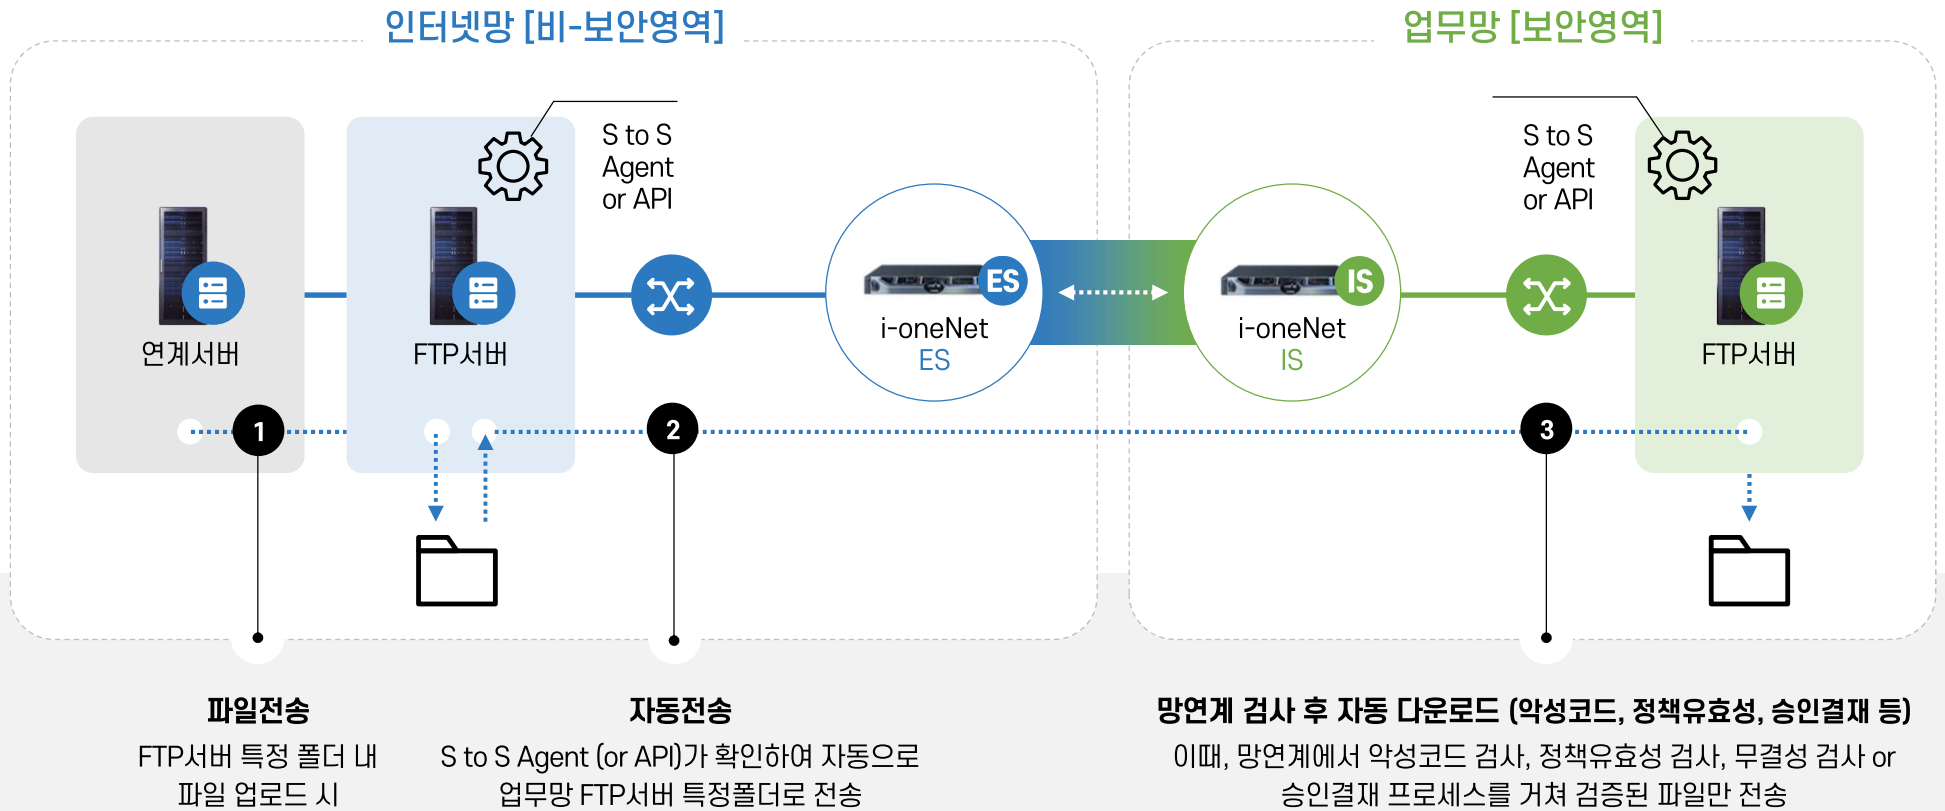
인터넷망 [비-보안영역]

업무망 [보안영역]

S to S Agent or API

S to S Agent or API

연계서버

FTP서버

ES

i-oneNet ES

IS

i-oneNet IS

FTP서버

1

2

3

파일전송

FTP서버 특정 폴더 내 파일 업로드 시

자동전송

S to S Agent (or API)가 확인하여 자동으로 업무망 FTP서버 특정폴더로 전송

망연계 검사 후 자동 다운로드 (악성코드, 정책유효성, 승인결재 등)

이때, 망연계에서 악성코드 검사, 정책유효성 검사, 무결성 검사 or 승인결재 프로세스를 거쳐 검증된 파일만 전송